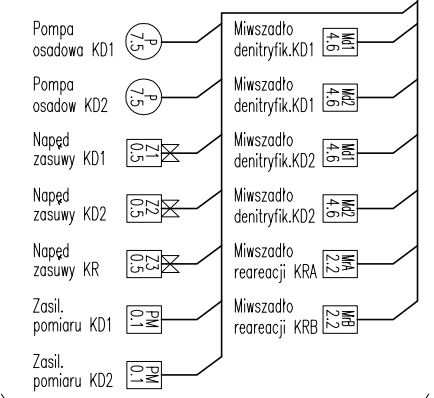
Pompa osadowa KD1 P 7.5

Pompa osadow KD2 P 7.5

Napęd zasuwy KD1 Z1 0.5

Napęd zasuwy KD2 Z2 0.5

Napęd zasuwy KR Z3 0.5

Zasil. pomiaru KD1 PM 0.1

Zasil. pomiaru KD2 PM 0.1

Mwszadło denitryfik.KD1 Md1 4.6

Mwszadło denitryfik.KD1 Md2 4.6

Mwszadło denitryfik.KD2 Md1 4.6

Mwszadło denitryfik.KD2 Md2 4.6

Mwszadło reareacji KRA MA 2.2

Mwszadło reareacji KRB MB 2.2